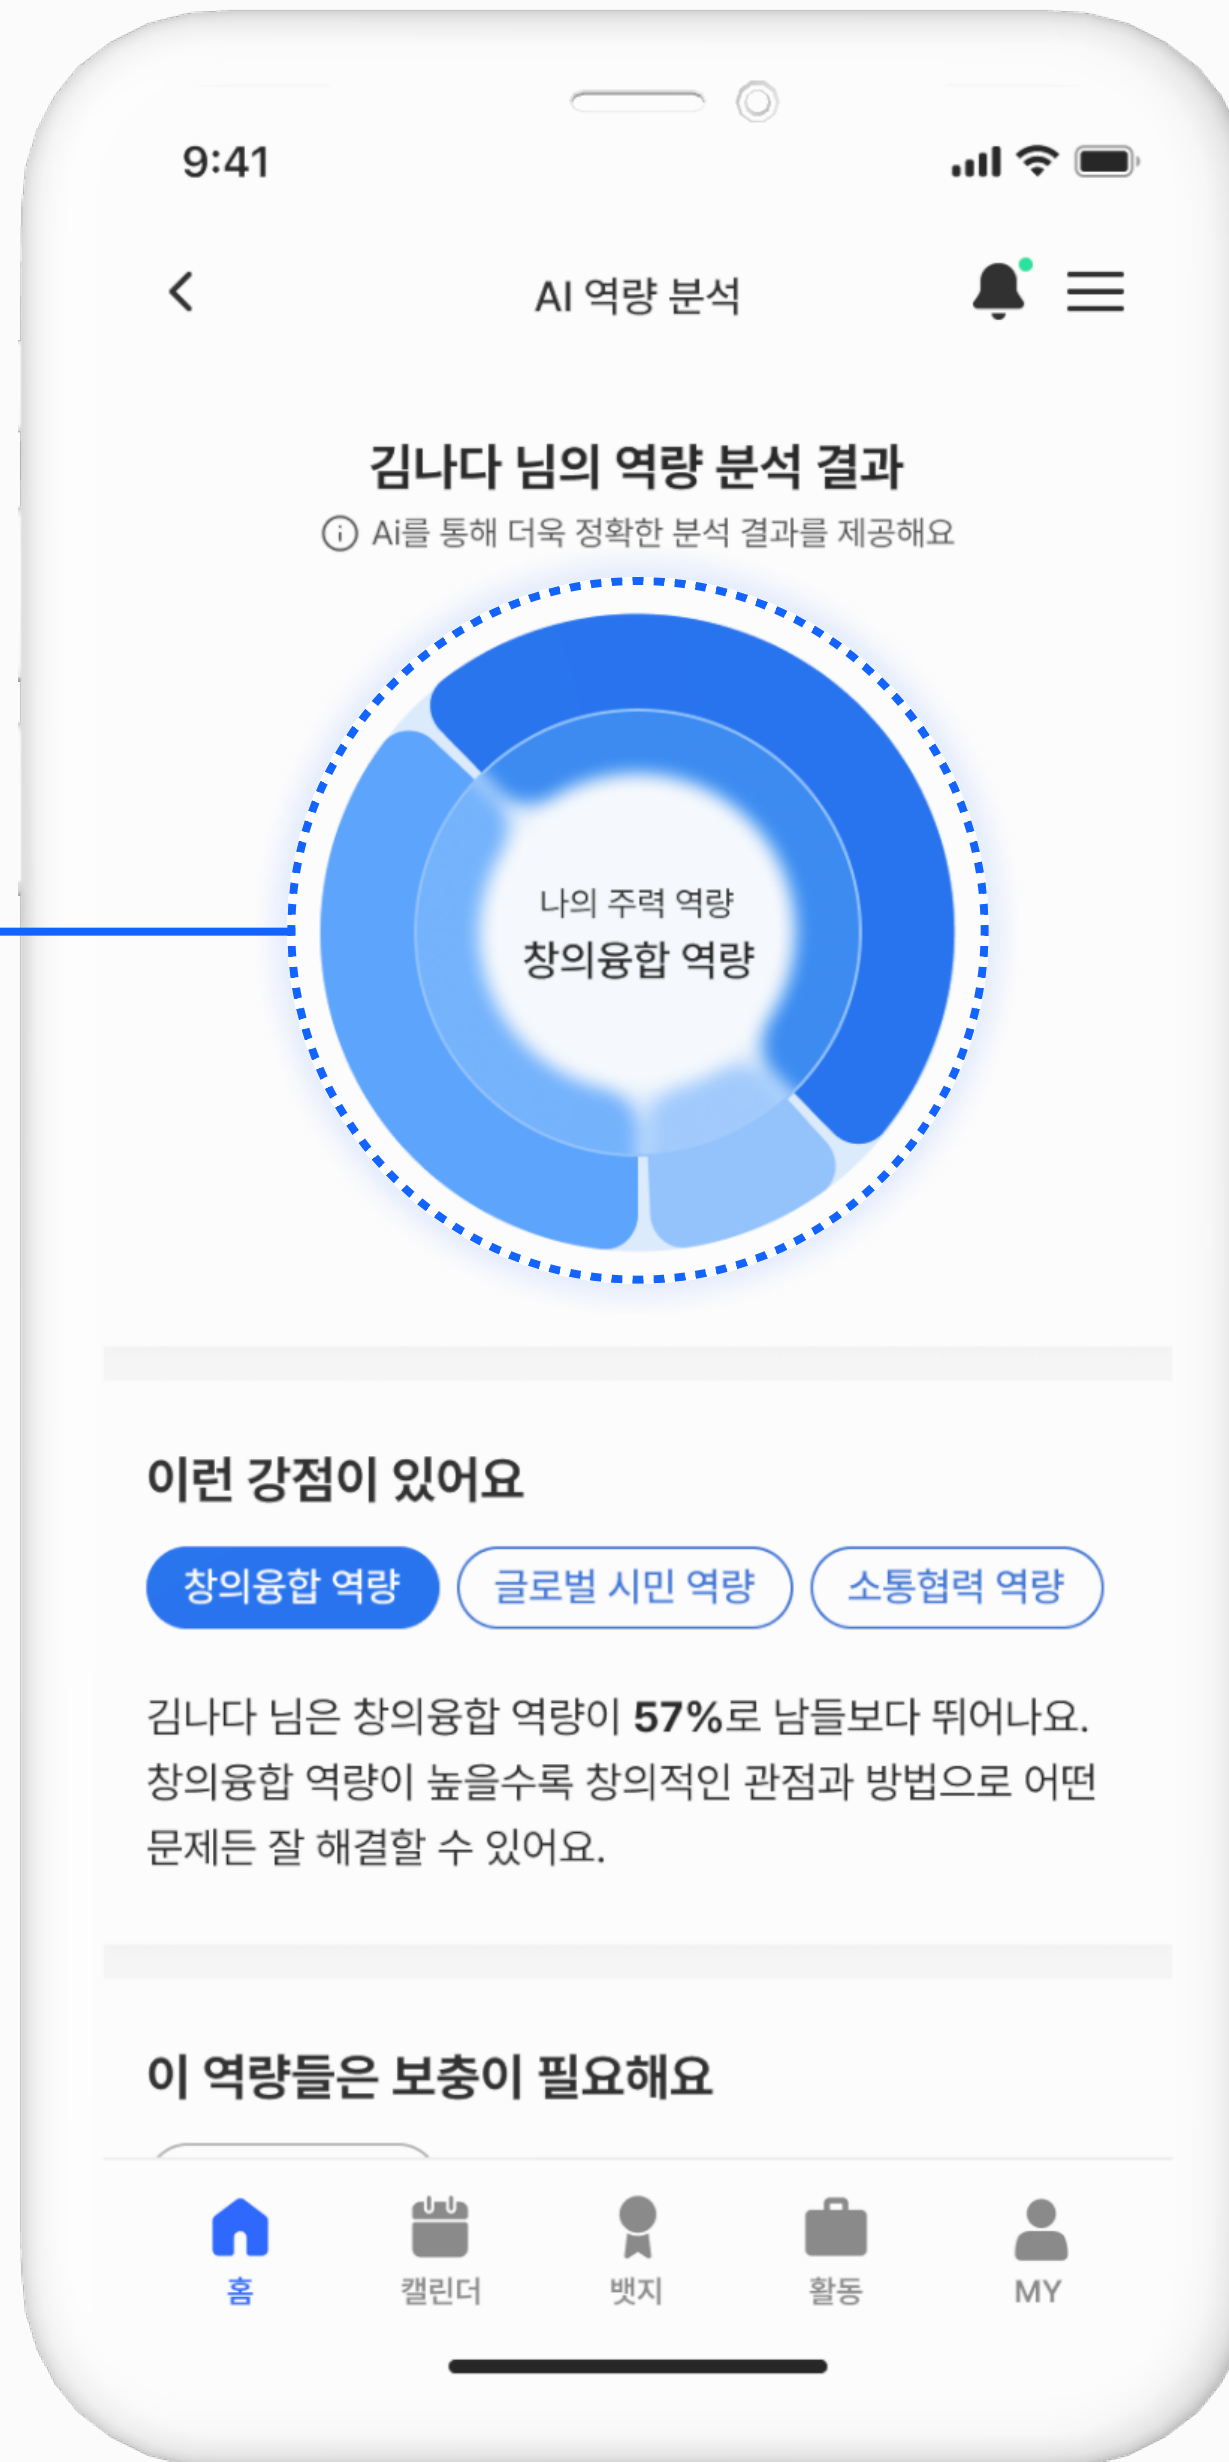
9:41

AI 역량 분석

김나다 님의 역량 분석 결과

Ai를 통해 더욱 정확한 분석 결과를 제공해요

나의 주력 역량
창의융합 역량

이런 강점이 있어요

창의융합 역량
글로벌 시민 역량
소통협력 역량

김나다 님은 창의융합 역량이 57%로 남들보다 뛰어나요. 창의융합 역량이 높을수록 창의적인 관점과 방법으로 어떤 문제든 잘 해결할 수 있어요.

이 역량들은 보충이 필요해요

홈
캘린더
뱃지
활동
MY